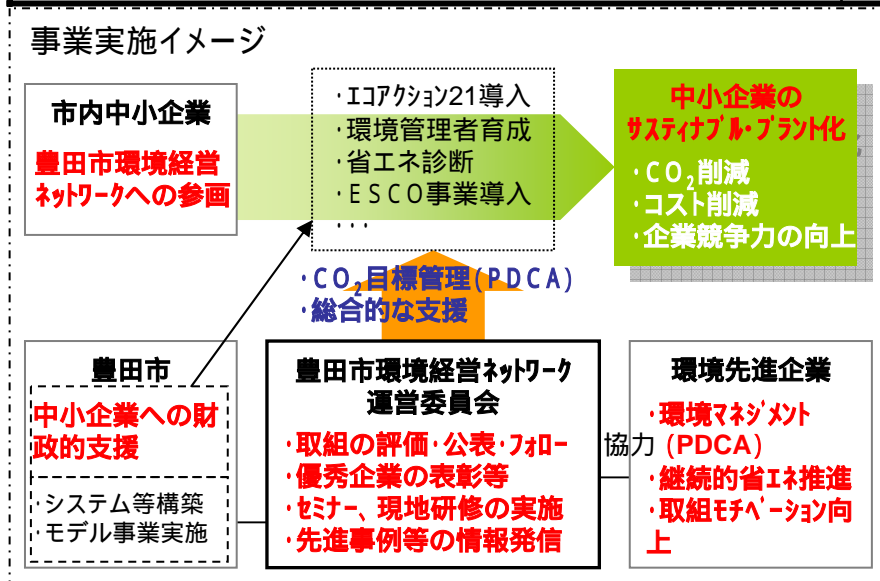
事業実施イメージ

市内中小企業

豊田市環境経営ネットワークへの参画

・エコアクション21導入
・環境管理者育成
・省エネ診断
・ESCO事業導入
・・・

中小企業のサスティナブル・プラント化

・$CO_2$削減
・コスト削減
・企業競争力の向上

・$CO_2$目標管理(PDCA)
・総合的な支援

豊田市

中小企業への財政的支援

・システム等構築
・モデル事業実施

豊田市環境経営ネットワーク運営委員会

・取組の評価・公表・フォロー
・優秀企業の表彰等
・セミナー、現地研修の実施
・先進事例等の情報発信

協力

環境先進企業

・環境マネジメント(PDCA)
・継続的省エネ推進
・取組モチベーション向上